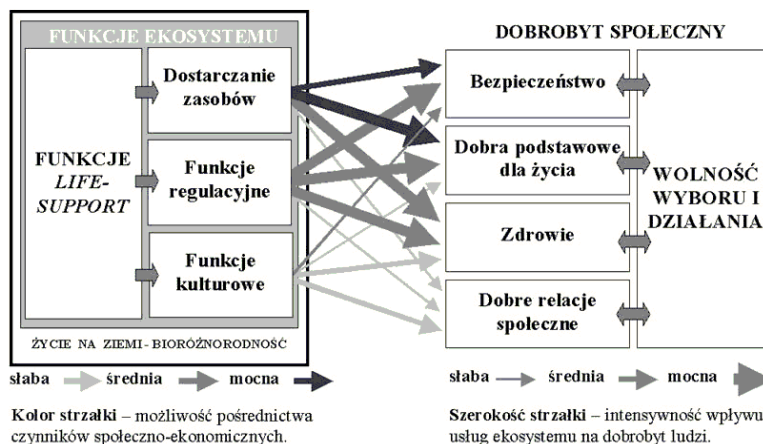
FUNKCJE EKOSYSTEMU

FUNKCJE *LIFE-SUPPORT*

Dostarczanie zasobów

Funkcje regulacyjne

Funkcje kulturowe

ŻYCIE NA ZIEMI - BIORÓŻNORODNOŚĆ

DOBROBYT SPOŁECZNY

Bezpieczeństwo

Dobra podstawowe dla życia

Zdrowie

Dobre relacje społeczne

WOLNOŚĆ WYBORU I DZIAŁANIA

słaba średnia mocna

słaba średnia mocna

**Kolor strzałki** – możliwość pośrednictwa czynników społeczno-ekonomicznych.

**Szerokość strzałki** – intensywność wpływu usług ekosystemu na dobrobyt ludzi.